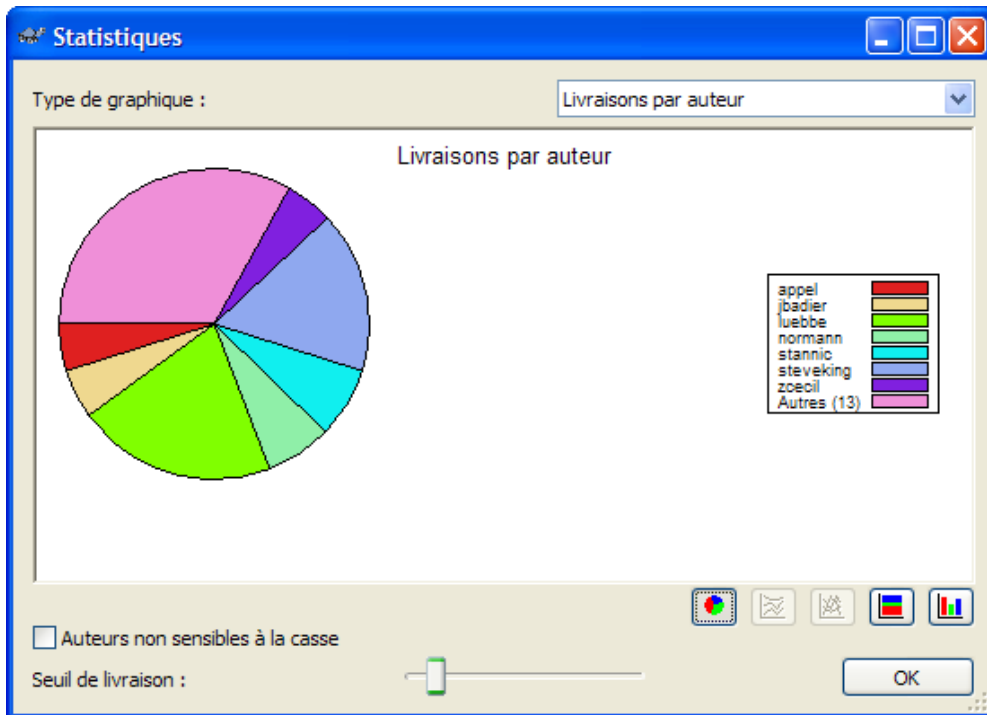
Statistiques

Type de graphique :

Livraisons par auteur

Livraisons par auteur

appel
jbadier
luebbe
normann
stannic
steveking
zcecil
Autres (13)

Auteurs non sensibles à la casse

Seuil de livraison :

OK